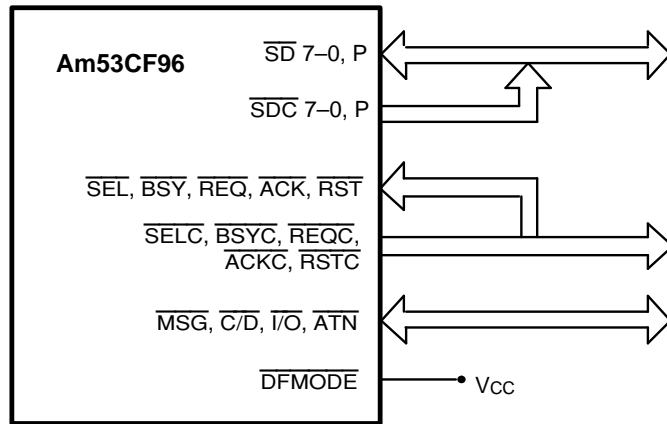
Am53CF96

$\overline{SD}$ 7–0, P

$\overline{SDC}$ 7–0, P

$\overline{SEL}$, $\overline{BSY}$, $\overline{REQ}$, $\overline{ACK}$, $\overline{RST}$

$\overline{SELC}$, $\overline{BSYC}$, $\overline{REQC}$, $\overline{ACKC}$, $\overline{RSTC}$

$\overline{MSG}$, $\overline{C/D}$, $\overline{I/O}$, $\overline{ATN}$

$\overline{DFMODE}$

$V_{CC}$